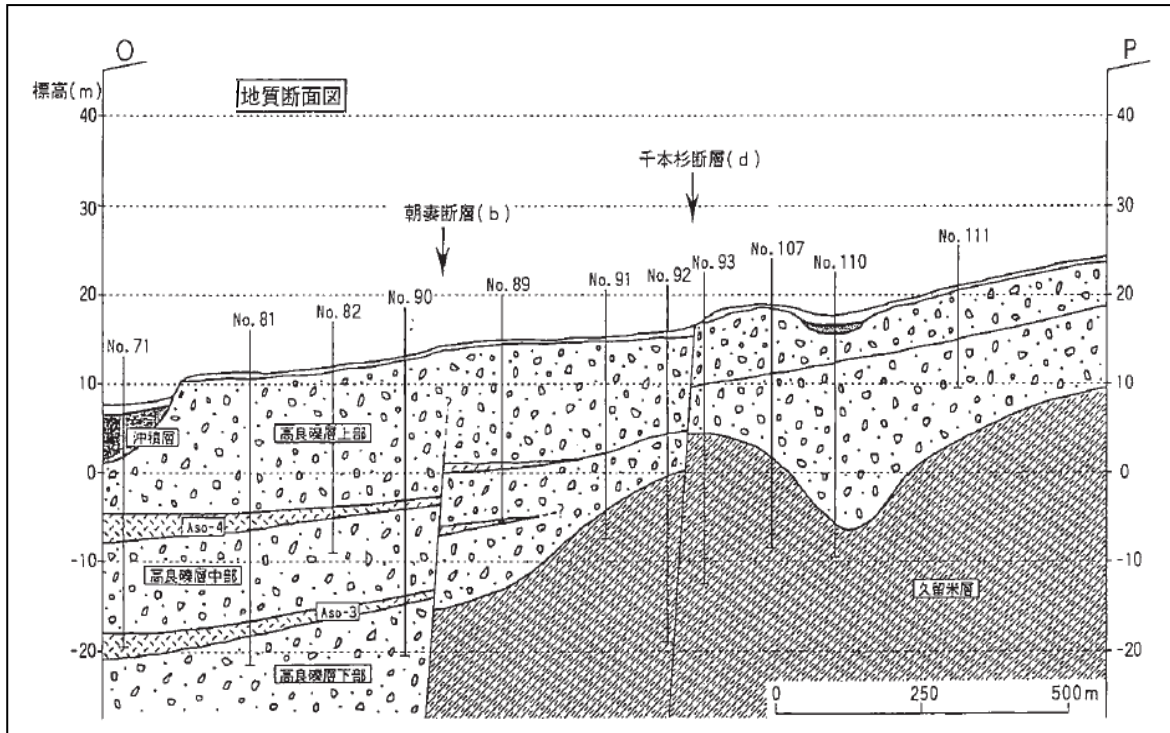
O

P

標高(m)

地質断面図

40

30

20

10

0

-10

-20

40

30

20

10

0

-10

-20

千本杉断層(d)

朝妻断層(b)

No. 71

No. 81

No. 82

No. 90

No. 89

No. 91

No. 92

No. 93

No. 107

No. 110

No. 111

沖積層

高良喫層上部

Aso-4

高良喫層中部

Aso-3

高良喫層下部

久留米層

?

?

0

250

500m